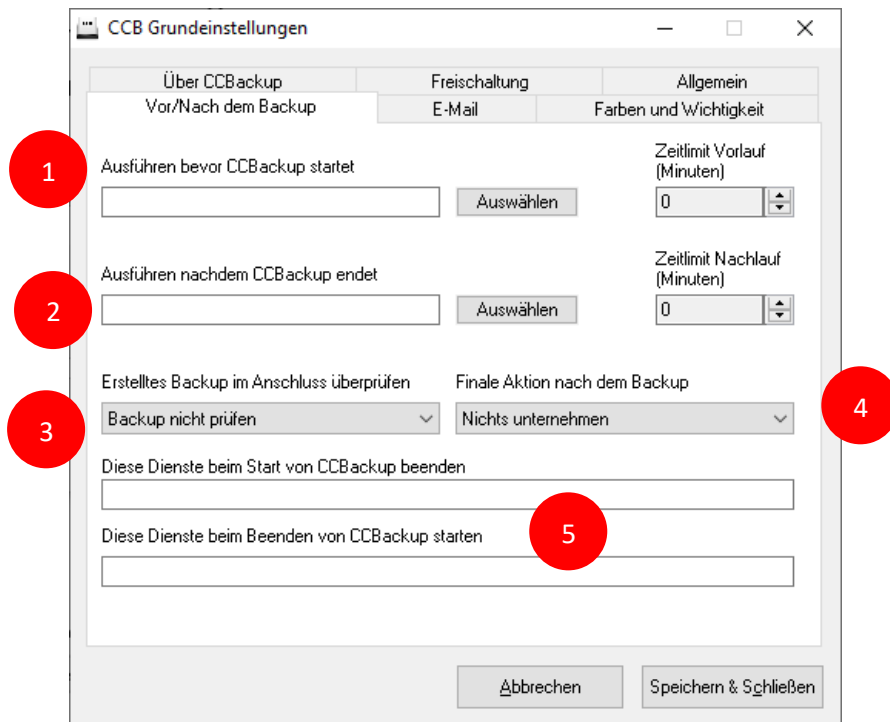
CCB Grundeinstellungen

Über CCBackup
Freischaltung
Allgemein
Vor/Nach dem Backup
E-Mail
Farben und Wichtigkeit

1
Ausführen bevor CCBackup startet
Auswählen
Zeitlimit Vorlauf (Minuten)
0

2
Ausführen nachdem CCBackup endet
Auswählen
Zeitlimit Nachlauf (Minuten)
0

Erstelltes Backup im Anschluss überprüfen
3
Backup nicht prüfen
Finale Aktion nach dem Backup
Nichts unternehmen
4

Diese Dienste beim Start von CCBackup beenden

Diese Dienste beim Beenden von CCBackup starten
5

Abbrechen
Speichern & Schließen